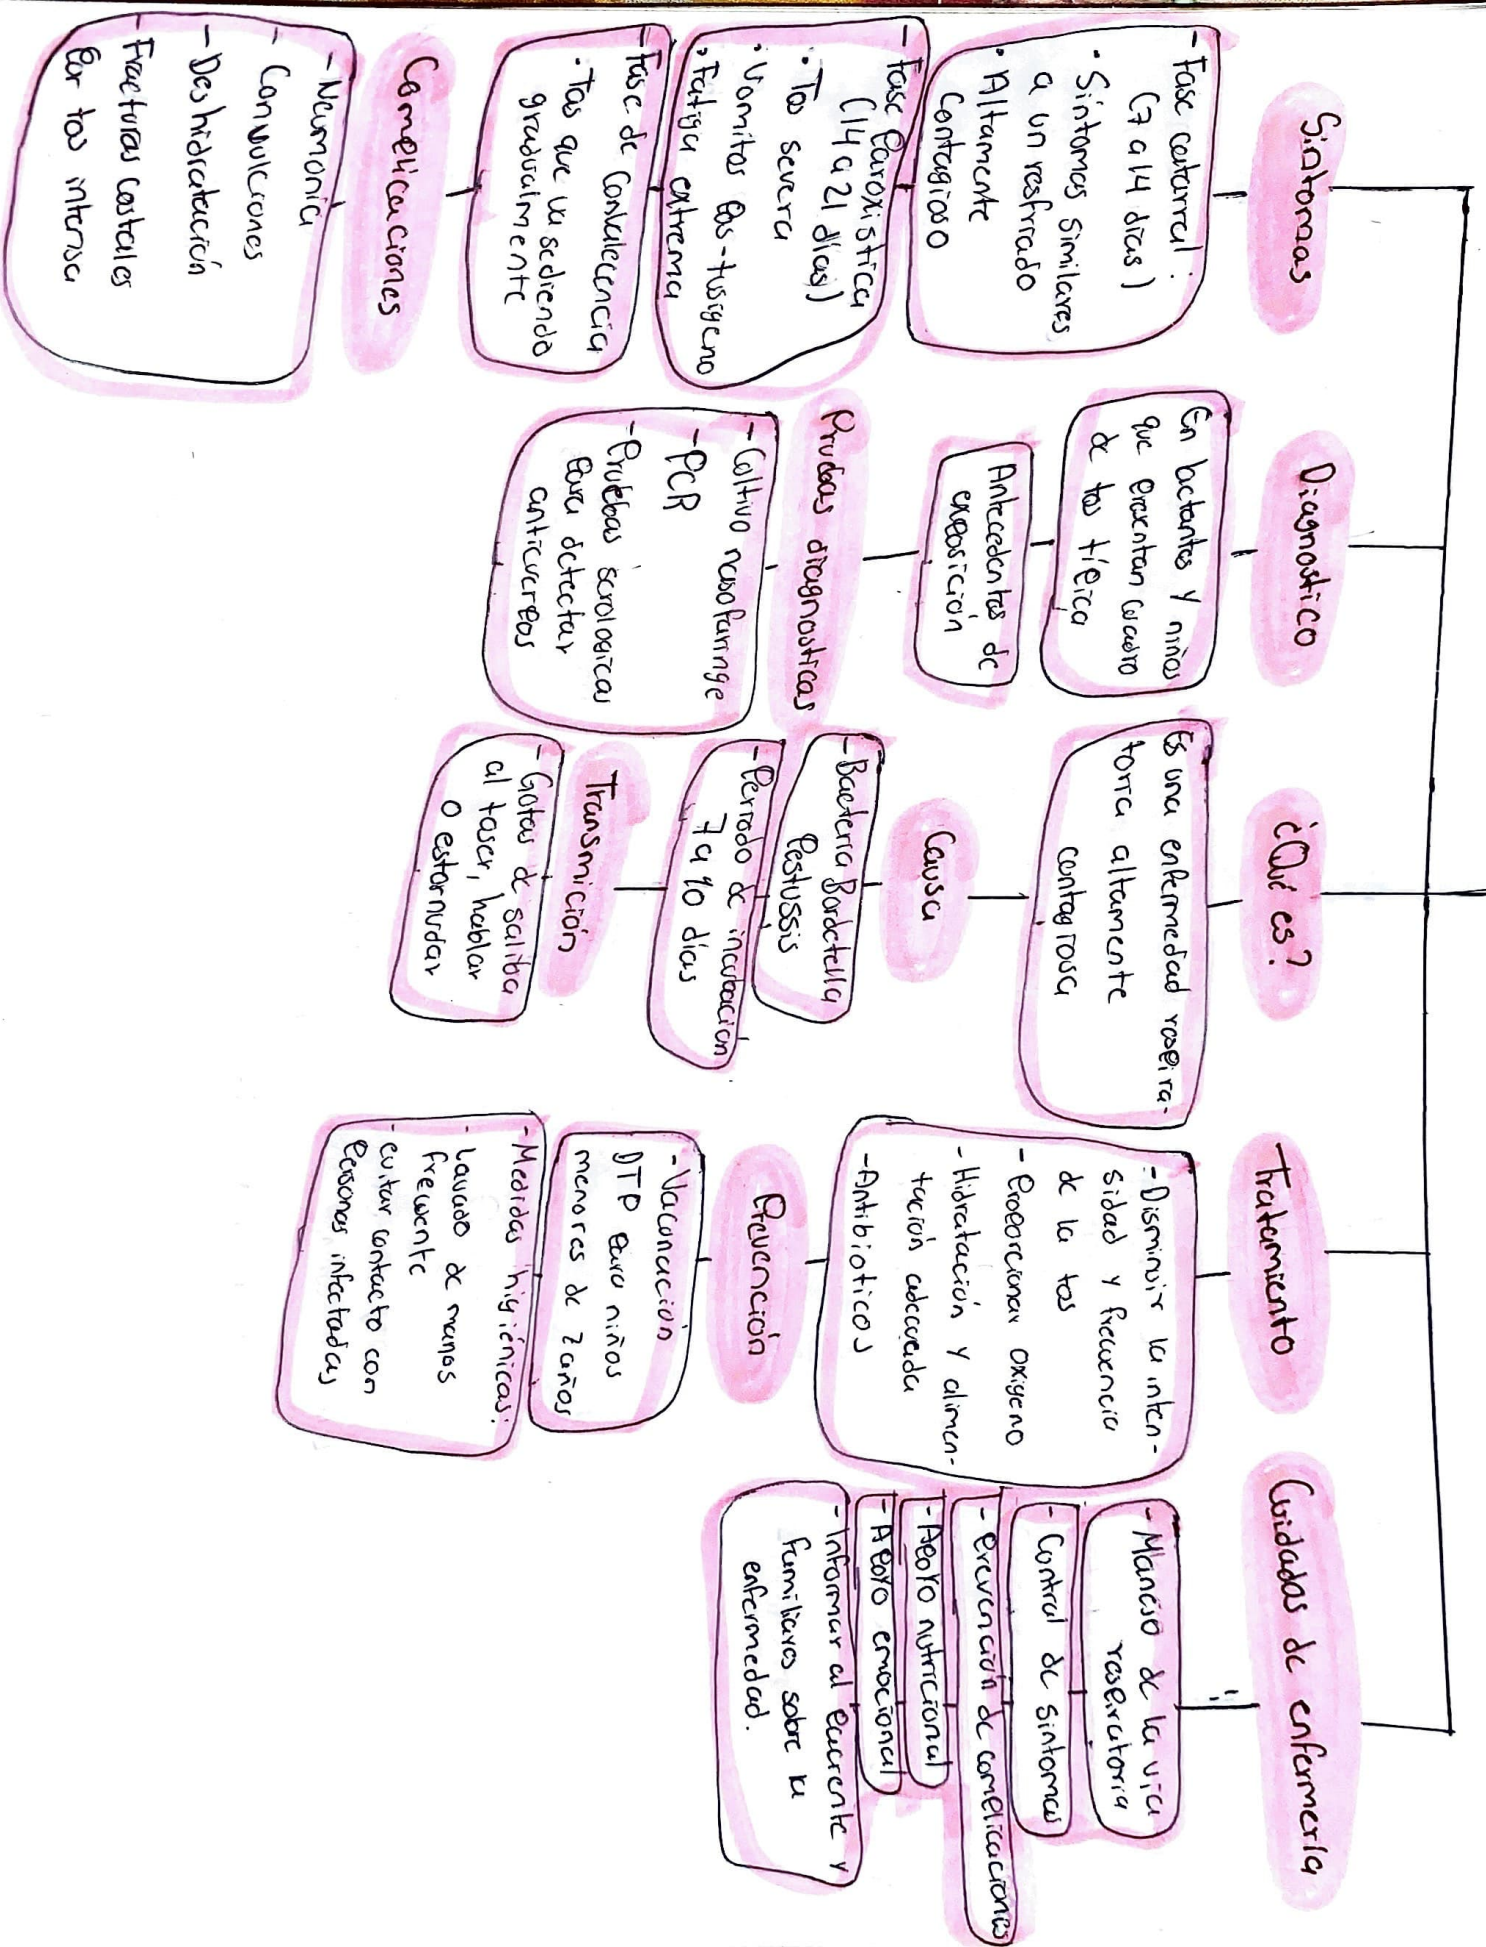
Síntomas

- Fase catarral: (7 a 14 días)
• Síntomas similares a un resfriado
• Altamente contagioso

- Fase Paroxística (14 a 21 días)
• Tos severa
• Vomitos Pos-tusigeno
• Fatiga extrema

- Fase de Convalecencia
• Tos que va sediendo gradualmente

Complicaciones

- Neumonía
- Convulciones
- Deshidratación
- Fracturas costales por tos intensa

Diagnostico

En lactantes y niños que presentan cuadro de tos típica

Antecedentes de exposición

Pruebas diagnosticas

- Cultivo nasofaringe
- PCR
- Pruebas serologicas para detectar anticuerpos

¿Qué es?

Es una enfermedad respiratoria altamente contagiosa

Causa

- Bacteria Bordetella Pertussis

- Periodo de incubación 7 a 10 días

Transmición

- Gotas de saliba al toser, hablar o estornudar

Tratamiento

- Disminuir la intensidad y frecuencia de la tos
- Proporcionar oxigeno
- Hidratación y alimentación adecuada
- Antibioticos

Prevención

- Vacunación DTP para niños menores de 7 años

- Medidas higiénicas: Lavado de manos frecuente evitar contacto con personas infectadas

Cuidados de enfermería

- Manejo de la vía respiratoria
- Control de síntomas
- Prevención de complicaciones
- Apoyo nutricional
- Apoyo emocional
- Informar al paciente y familiares sobre la enfermedad.